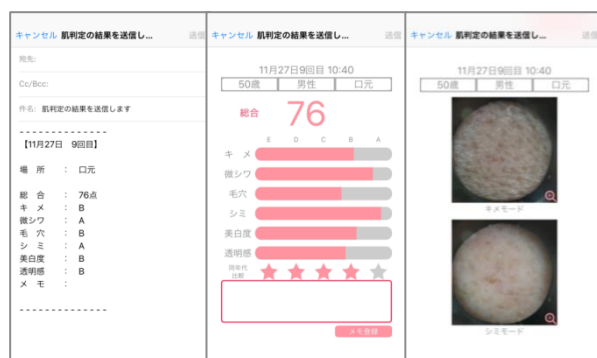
キャンセル 肌判定の結果を送信し... 送信

宛先:

Cc/Bcc:

件名: 肌判定の結果を送信します

- - - - - - - - - - - - - -
【11月27日 9回目】

場 所 : 口元

総 合 : 76点
キ メ : B
微シワ : A
毛 穴 : B
シ ミ : A
美白度 : B
透明感 : B
メ モ :

- - - - - - - - - - - - - -

キャンセル 肌判定の結果を送信し... 送信

11月27日9回目 10:40

| 50歳 | 男性 | 口元 |
|---|---|---|

総合 76

E D C B A

キメ

微シワ

毛穴

シミ

美白度

透明感

同年代比較

メモ登録

キャンセル 肌判定の結果を送信し... 送信

11月27日9回目 10:40

| 50歳 | 男性 | 口元 |
|---|---|---|

キメモード

シミモード